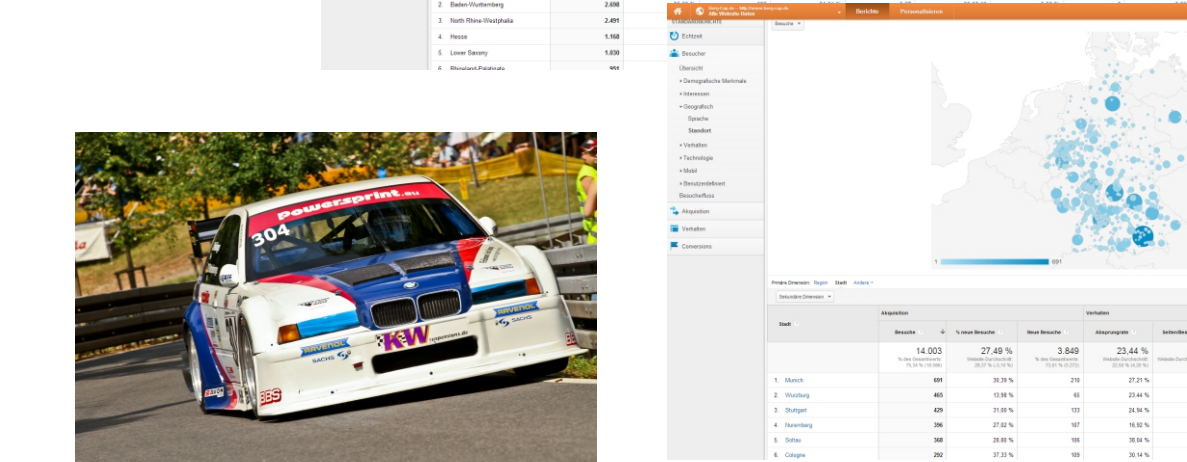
| | | |
|---|---|---|
| 2. | Baden-Wurttemberg | 2.698 |
| 3. | North Rhine-Westphalia | 2.491 |
| 4. | Hesse | 1.168 |
| 5. | Lower Saxony | 1.030 |
| 6. | Rhineland-Palatinate | 951 |

powersprint.eu
304
RAVENOL
KW
SACHS
BBS

Berichte
Personalisieren
Echtzeit
Besucher
Übersicht
▸ Demografische Merkmale
▸ Interessen
▾ Geografisch
Sprache
Standort
▸ Verhalten
▸ Technologie
▸ Mobil
▸ Benutzerdefiniert
Besucherfluss
Akquisition
Verhalten
Conversions
Besuche
1
691
Primäre Dimension: Region Stadt Andere
Sekundäre Dimension

| Stadt | Akquisition Besuche | % neue Besuche | Neue Besuche | Verhalten Absprungrate |
|---|---|---|---|---|
| | 14.003 | 27,49 % | 3.849 | 23,44 % |
| 1. Munich | 691 | 30,39 % | 210 | 27,21 % |
| 2. Wurzburg | 465 | 13,98 % | 65 | 23,44 % |
| 3. Stuttgart | 429 | 31,00 % | 133 | 24,94 % |
| 4. Nuremberg | 396 | 27,02 % | 107 | 16,92 % |
| 5. Soltau | 368 | 28,80 % | 106 | 30,04 % |
| 6. Cologne | 292 | 37,33 % | 109 | 30,14 % |